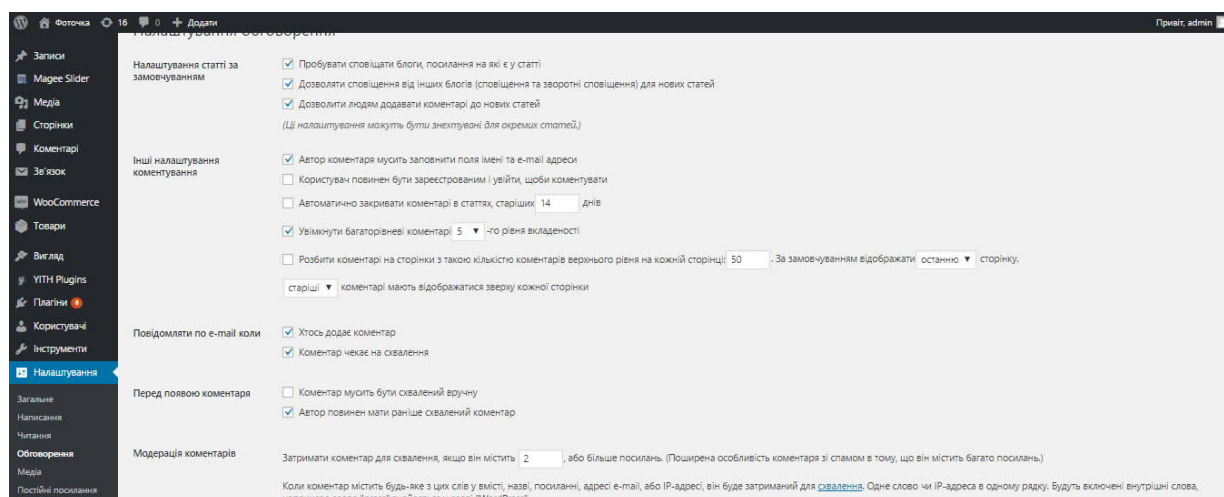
Фоточка 16 0 + Додати
Привіт, admin

Налаштування обговорення

Записи
Magee Slider
Медіа
Сторінки
Коментарі
Зв'язок
WooCommerce
Товари
Вигляд
YITH Plugins
Плагіни 8
Користувачі
Інструменти
Налаштування
Загальне
Написання
Читання
Обговорення
Медіа
Постійні посилання

Налаштування статті за замовчуванням
Пробувати сповіщати блоги, посилання на які є у статті
Дозволяти сповіщення від інших блогів (сповіщення та зворотні сповіщення) для нових статей
Дозволити людям додавати коментарі до нових статей
(Ці налаштування можуть бути знехтувані для окремих статей.)

Інші налаштування коментування
Автор коментаря мусить заповнити поля імені та e-mail адреси
Користувач повинен бути зареєстрованим і увійти, щоби коментувати
Автоматично закривати коментарі в статтях, старіших 14 днів
Увімкнути багаторівневі коментарі 5 -го рівня вкладеності
Розбити коментарі на сторінки з такою кількістю коментарів верхнього рівня на кожній сторінці: 50 . За замовчуванням відображати останню сторінку.
старіші коментарі мають відображатися зверху кожної сторінки

Повідомляти по e-mail коли
Хтось додає коментар
Коментар чекає на схвалення

Перед появою коментаря
Коментар мусить бути схвалений вручну
Автор повинен мати раніше схвалений коментар

Модерація коментарів
Затримати коментар для схвалення, якщо він містить 2 , або більше посилань. (Поширена особливість коментаря зі спамом в тому, що він містить багато посилань.)

Коли коментар містить будь-яке з цих слів у вмісті, назві, посиланні, адресі e-mail, або IP-адресі, він буде затриманий для схвалення. Одне слово чи IP-адреса в одному рядку. Будуть включені внутрішні слова, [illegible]